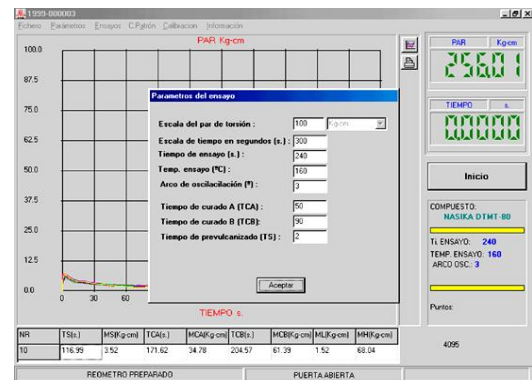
1999-000003

Fichero Parámetros Ensayos C.Patrón Calibracion Información

PAR Kg-cm

100.0

87.5

75.0

62.5

50.0

37.5

25.0

12.5

0.0

0 30 60

TIEMPO s.

Parametros del ensayo

Escala del par de torsión : 100 Kg-cm

Escala de tiempo en segundos (s.) : 300

Tiempo de ensayo (s.) : 240

Temp. ensayo (ºC) : 160

Arco de oscilacilación (º) : 3

Tiempo de curado A (TCA) : 50

Tiempo de curado B (TCB): 90

Tiempo de prevulcanizado (TS) : 2

Aceptar

PAR Kg-cm

256.01

TIEMPO s.

0.000

Inicio

COMPUESTO:
NASIKA DTMT-80

Ti. ENSAYO: 240
TEMP. ENSAYO: 160
ARCO OSC.: 3

Puntos:

4095

| NR | TS(s.) | MS(Kg-cm) | TCA(s.) | MCA(Kg-cm) | TCB(s.) | MCB(Kg-cm) | ML(Kg-cm) | MH(Kg-cm) |
|---|---|---|---|---|---|---|---|---|
| 10 | 116.99 | 3.52 | 171.62 | 34.78 | 204.57 | 61.39 | 1.52 | 68.04 |

REOMETRO PREPARADO

PUERTA ABIERTA